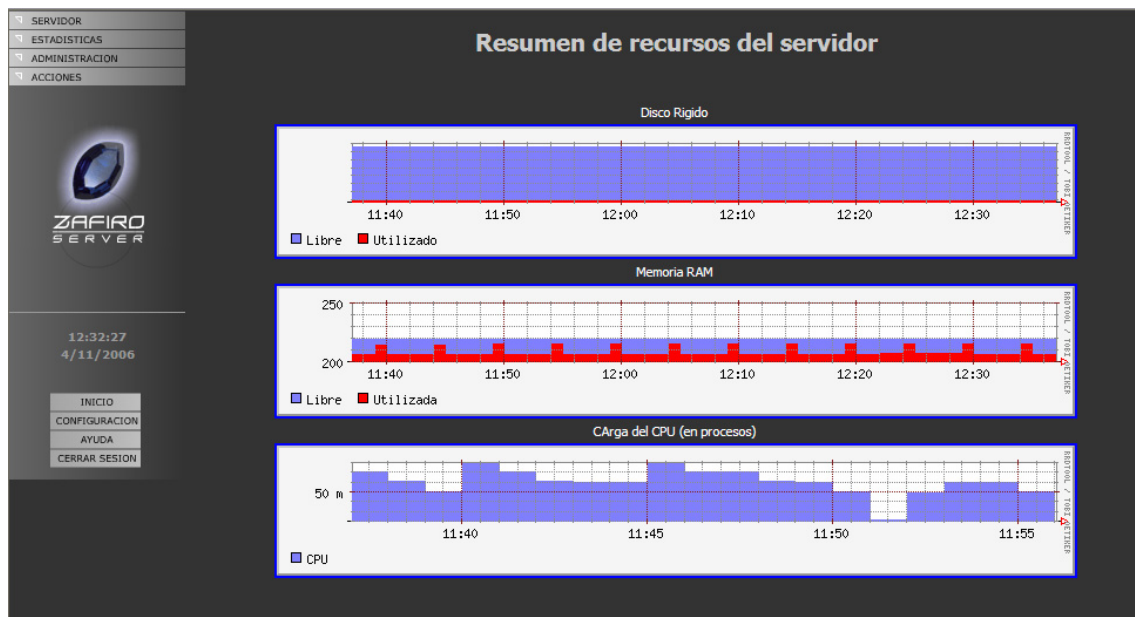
SERVIDOR
ESTADISTICAS
ADMINISTRACION
ACCIONES

ZAFIRO
SERVER

12:32:27
4/11/2006

INICIO
CONFIGURACION
AYUDA
CERRAR SESION

Resumen de recursos del servidor

Disco Rigido

11:40 11:50 12:00 12:10 12:20 12:30

RRDTOOL / TOBI OETIKER

Libre Utilizado

Memoria RAM

250

200

11:40 11:50 12:00 12:10 12:20 12:30

RRDTOOL / TOBI OETIKER

Libre Utilizada

CArga del CPU (en procesos)

50 m

11:40 11:45 11:50 11:55

RRDTOOL / TOBI OETIKER

CPU